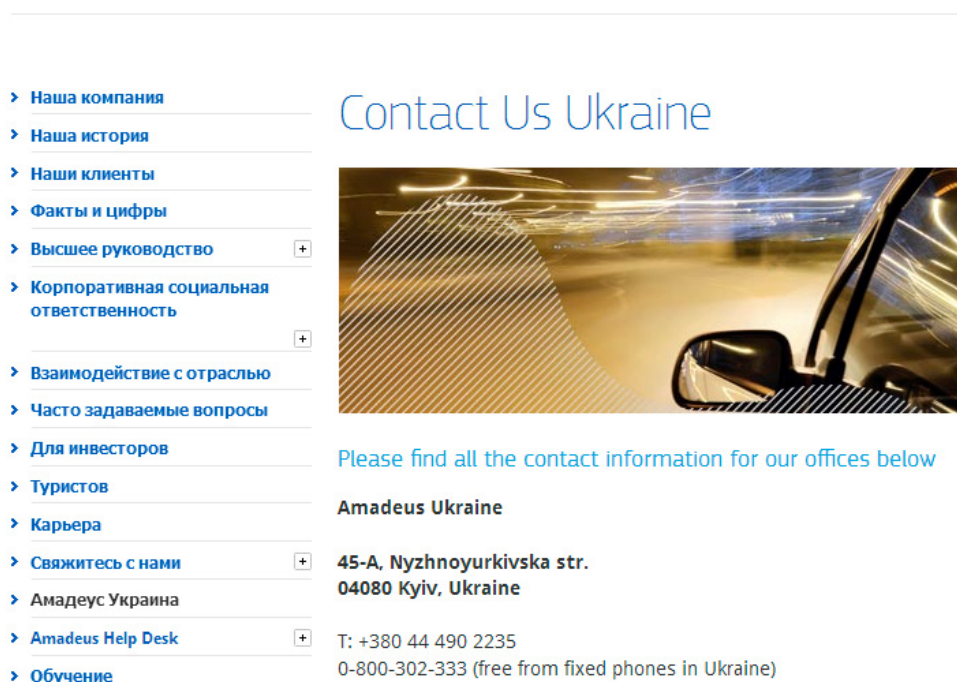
Наша компания
Наша история
Наши клиенты
Факты и цифры
Высшее руководство +
Корпоративная социальная ответственность +
Взаимодействие с отраслью
Часто задаваемые вопросы
Для инвесторов
Туристов
Карьера
Свяжитесь с нами +
Амадеус Украина
Amadeus Help Desk +
Обучение

Contact Us Ukraine

Please find all the contact information for our offices below

Amadeus Ukraine

45-A, Nyzhnoyurkivska str.
04080 Kyiv, Ukraine

T: +380 44 490 2235
0-800-302-333 (free from fixed phones in Ukraine)